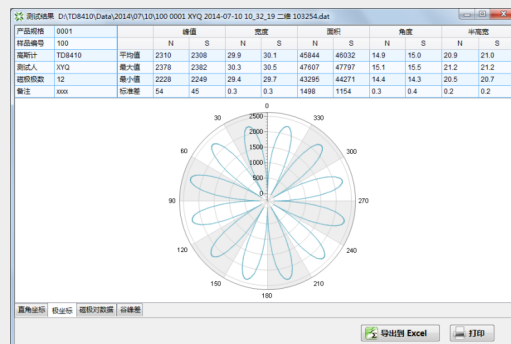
测试结果 D:\TD8410\Data\2014\07\10\100 0001 XYQ 2014-07-10 10_32_19 二维 103254.dat

| 产品规格 | 0001 | | 峰值 | | 宽度 | | 面积 | | 角度 | | 半高宽 | |
|---|---|---|---|---|---|---|---|---|---|---|---|---|
| 样品编号 | 100 | | N | S | N | S | N | S | N | S | N | S |
| 高斯计 | TD8410 | 平均值 | 2310 | 2308 | 29.9 | 30.1 | 45844 | 46032 | 14.9 | 15.0 | 20.9 | 21.0 |
| 测试人 | XYQ | 最大值 | 2378 | 2382 | 30.3 | 30.5 | 47607 | 47797 | 15.1 | 15.5 | 21.2 | 21.2 |
| 磁极极数 | 12 | 最小值 | 2228 | 2249 | 29.4 | 29.7 | 43295 | 44271 | 14.4 | 14.3 | 20.5 | 20.7 |
| 备注 | xxxx | 标准差 | 54 | 45 | 0.3 | 0.3 | 1498 | 1154 | 0.3 | 0.4 | 0.2 | 0.2 |

0
2500
2000
1500
1000
500
0
30
330
60
300
90
270
120
240
150
210
180

直角坐标 极坐标 磁极对数据 谷峰差

导出到 Excel
打印